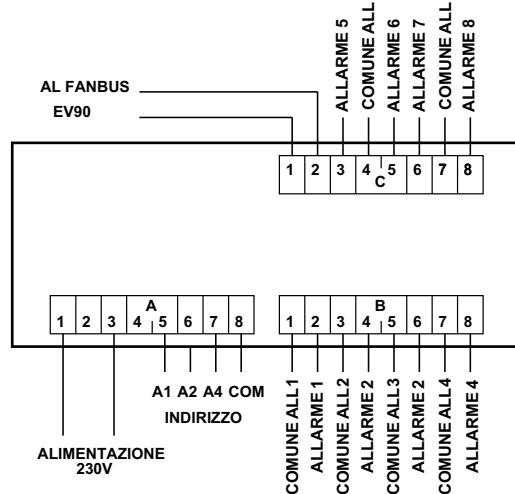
ALLARME 5
COMUNE ALL
ALLARME 6
ALLARME 7
COMUNE ALL
ALLARME 8

AL FANBUS
EV90

1 2 3 4 C 5 6 7 8

A
1 2 3 4 5 6 7 8

B
1 2 3 4 5 6 7 8

A1 A2 A4 COM
INDIRIZZO

ALIMENTAZIONE
230V

COMUNE ALL1
ALLARME 1
COMUNE ALL2
ALLARME 2
COMUNE ALL3
ALLARME 2
COMUNE ALL4
ALLARME 4